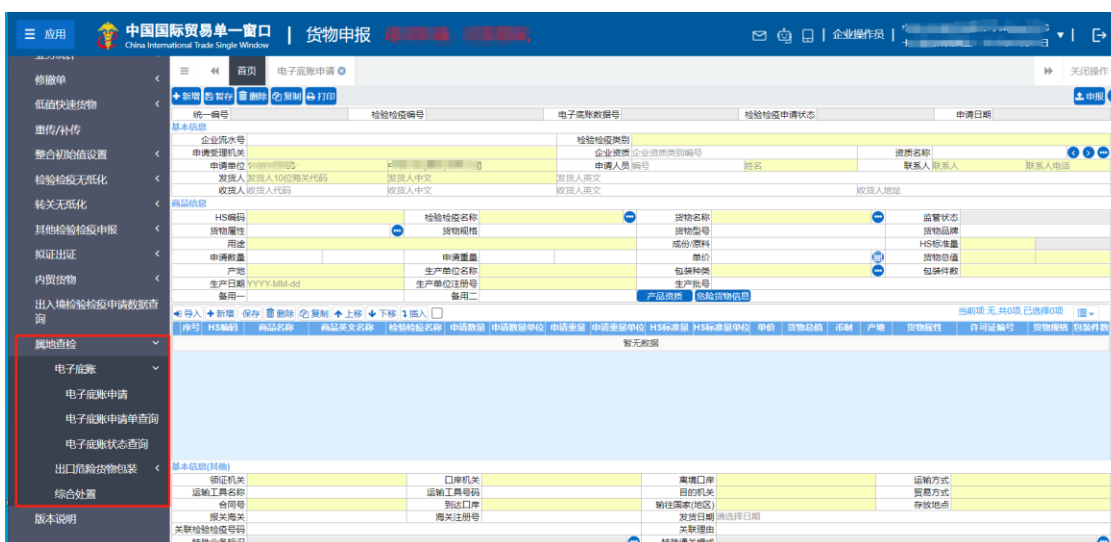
☰ 应用 中国国际贸易单一窗口 China International Trade Single Window | 货物申报 企业操作员 |

修撤单
低值快速货物
重传/补传
整合初始值设置
检验检疫无纸化
转关无纸化
其他检验检疫申报
拟证出证
内贸货物
出入境检验检疫申请数据查询
属地查检
电子底账
电子底账申请
电子底账申请单查询
电子底账状态查询
出口危险货物包装
综合处置
版本说明

首页 电子底账申请 关闭操作

+新增 暂存 删除 复制 打印 申报

统一编号 检验检疫编号 电子底账数据号 检验检疫申请状态 申请日期

基本信息
企业流水号 检验检疫类别
申请受理机关 企业资质 企业资质类别编号 资质名称
申请单位 申请人员 编号 姓名 联系人 联系人 联系人电话
发货人 发货人10位海关代码 发货人中文 发货人英文
收货人 收货人代码 收货人中文 收货人英文 收货人地址

商品信息
HS编码 检验检疫名称 货物名称 监管状态
货物属性 货物规格 货物型号 货物品牌
用途 成份/原料 HS标准量
申请数量 申请重量 单价 货物总值
产地 生产单位名称 包装种类 包装件数
生产日期 YYYY-MM-dd 生产单位注册号 生产批号
备用一 备用二 产品资质 危险货物信息

导入 +新增 保存 删除 复制 上移 下移 插入 当前项:无,共0项,已选择0项

| 序号 | HS编码 | 商品名称 | 商品英文名称 | 检验检疫名称 | 申请数量 | 申请数量单位 | 申请重量 | 申请重量单位 | HS标准量 | HS标准量单位 | 单价 | 货物总值 | 币制 | 产地 | 货物属性 | 许可证编号 | 货物规格 | 包装件数 |
|---|---|---|---|---|---|---|---|---|---|---|---|---|---|---|---|---|---|---|
| 暂无数据 | | | | | | | | | | | | | | | | | | |

基本信息(其他)
领证机关 口岸机关 离境口岸 运输方式
运输工具名称 运输工具号码 目的机关 贸易方式
合同号 到达口岸 输往国家(地区) 存放地点
报关海关 海关注册号 发货日期 请选择日期
关联检验检疫号码 关联理由